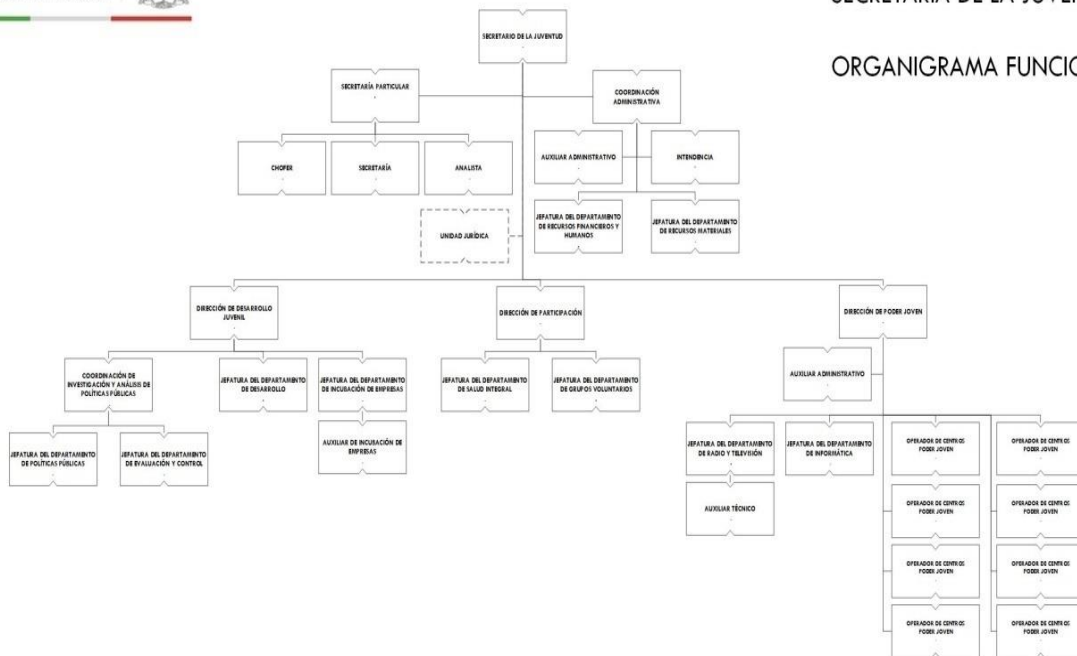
SECRETARÍA DE LA JUVE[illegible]

ORGANIGRAMA FUNCIO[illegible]

SECRETARIO DE LA JUVENTUD

SECRETARÍA PARTICULAR

COORDINACIÓN ADMINISTRATIVA

CHOFER

SECRETARÍA

ANALISTA

AUXILIAR ADMINISTRATIVO

INTENDENCIA

UNIDAD JURÍDICA

JEFATURA DEL DEPARTAMENTO DE RECURSOS FINANCIEROS Y HUMANOS

JEFATURA DEL DEPARTAMENTO DE RECURSOS MATERIALES

DIRECCIÓN DE DESARROLLO JUVENIL

DIRECCIÓN DE PARTICIPACIÓN

DIRECCIÓN DE PODER JOVEN

COORDINACIÓN DE INVESTIGACIÓN Y ANÁLISIS DE POLÍTICAS PÚBLICAS

JEFATURA DEL DEPARTAMENTO DE DESARROLLO

JEFATURA DEL DEPARTAMENTO DE INCUBACIÓN DE EMPRESAS

JEFATURA DEL DEPARTAMENTO DE SALUD INTEGRAL

JEFATURA DEL DEPARTAMENTO DE GRUPOS VOLUNTARIOS

AUXILIAR ADMINISTRATIVO

JEFATURA DEL DEPARTAMENTO DE POLÍTICAS PÚBLICAS

JEFATURA DEL DEPARTAMENTO DE EVALUACIÓN Y CONTROL

AUXILIAR DE INCUBACIÓN DE EMPRESAS

JEFATURA DEL DEPARTAMENTO DE RADIO Y TELEVISIÓN

JEFATURA DEL DEPARTAMENTO DE INFORMÁTICA

OPERADOR DE CENTROS PODER JOVEN

OPERADOR DE CENTROS PODER JOVEN

AUXILIAR TÉCNICO

OPERADOR DE CENTROS PODER JOVEN

OPERADOR DE CENTROS PODER JOVEN

OPERADOR DE CENTROS PODER JOVEN

OPERADOR DE CENTROS PODER JOVEN

OPERADOR DE CENTROS PODER JOVEN

OPERADOR DE CENTROS PODER JOVEN